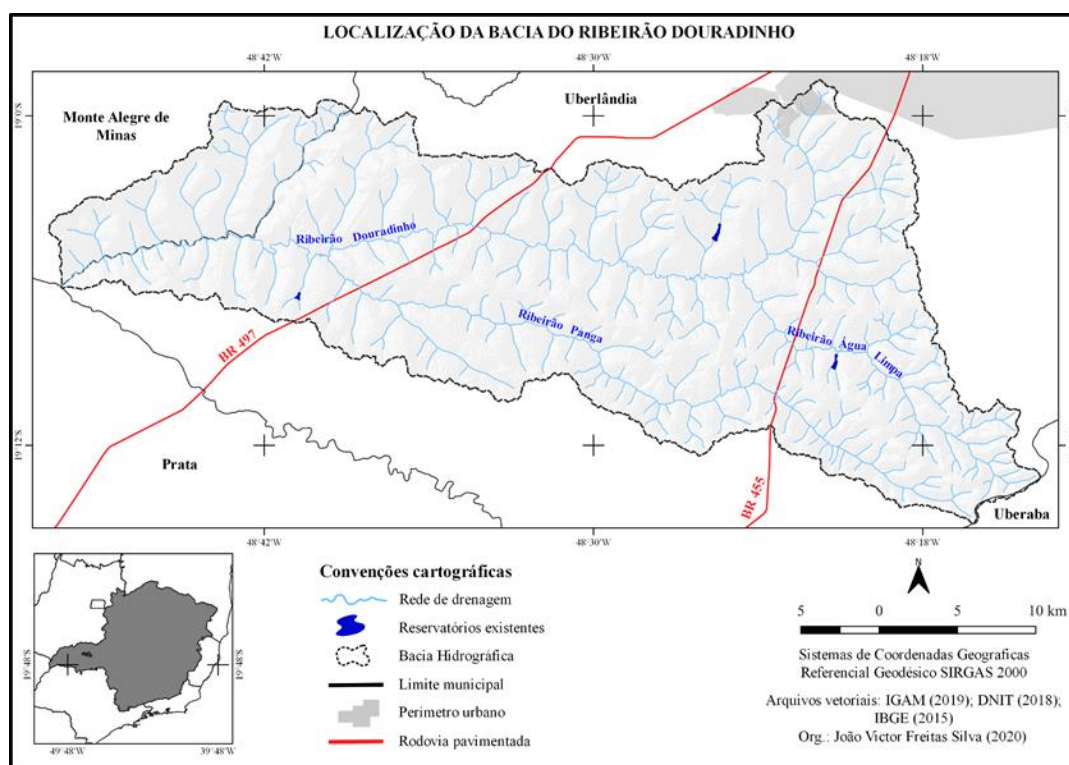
LOCALIZAÇÃO DA BACIA DO RIBEIRÃO DOURADINHO

48°42'W 48°30'W 48°18'W

19°0'S

Monte Alegre de Minas

Uberlândia

Ribeirão Douradinho

Ribeirão Panga

Ribeirão Água Limpa

BR 497

BR 455

19°12'S

Prata

Uberaba

48°42'W 48°30'W 48°18'W

19°48'S 19°48'S

49°48'W 39°48'W

Convenções cartográficas

Rede de drenagem

Reservatórios existentes

Bacia Hidrográfica

Limite municipal

Perimetro urbano

Rodovia pavimentada

N

5 0 5 10 km

Sistemas de Coordenadas Geograficas
Referencial Geodésico SIRGAS 2000

Arquivos vetoriais: IGAM (2019); DNIT (2018); IBGE (2015)
Org.: João Victor Freitas Silva (2020)